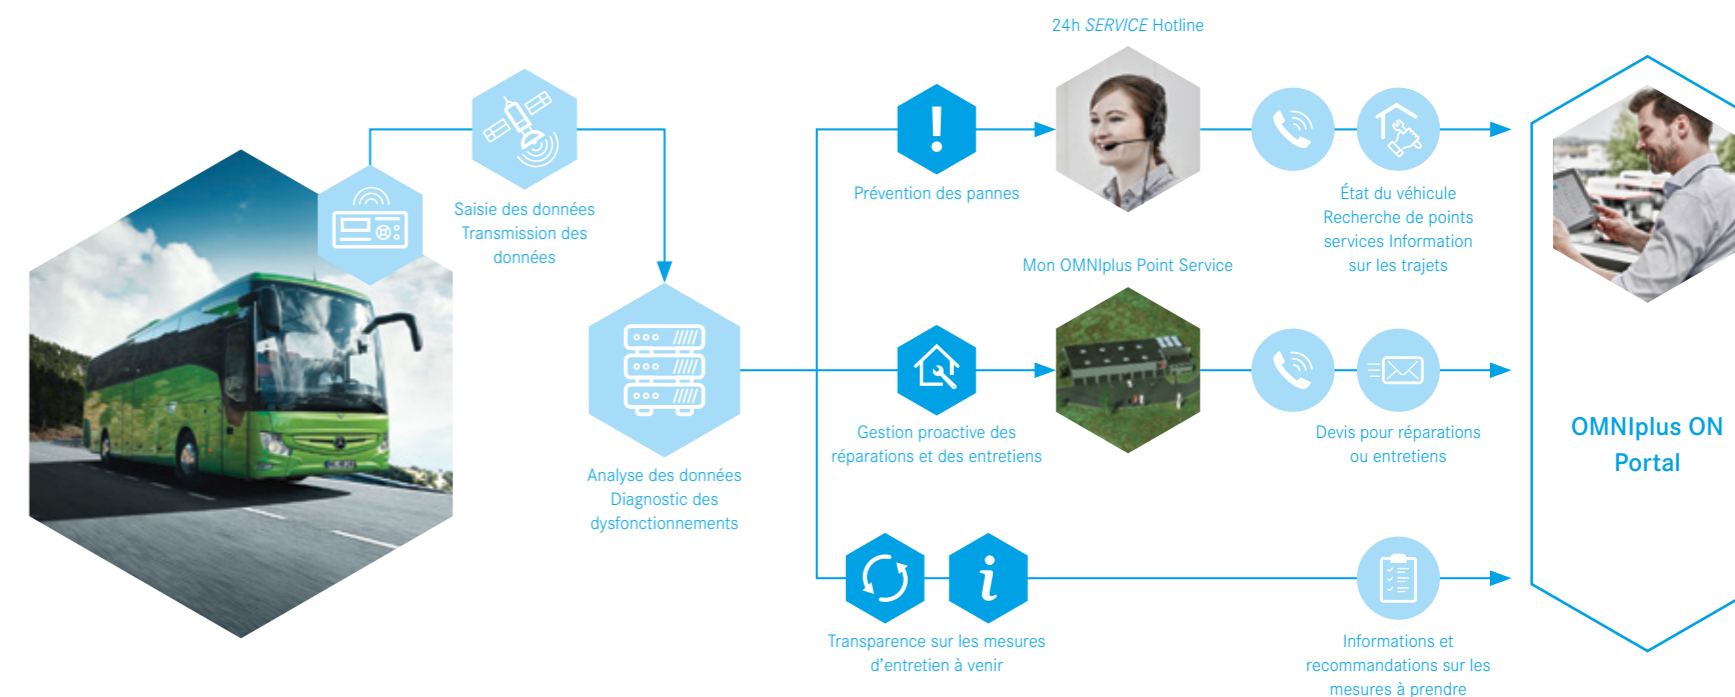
24h SERVICE Hotline

Saisie des données Transmission des données

Prévention des pannes

État du véhicule Recherche de points services Information sur les trajets

Mon OMNIplus Point Service

Analyse des données Diagnostic des dysfonctionnements

Gestion proactive des réparations et des entretiens

Devis pour réparations ou entretiens

OMNIplus ON Portal

Transparence sur les mesures d'entretien à venir

Informations et recommandations sur les mesures à prendre